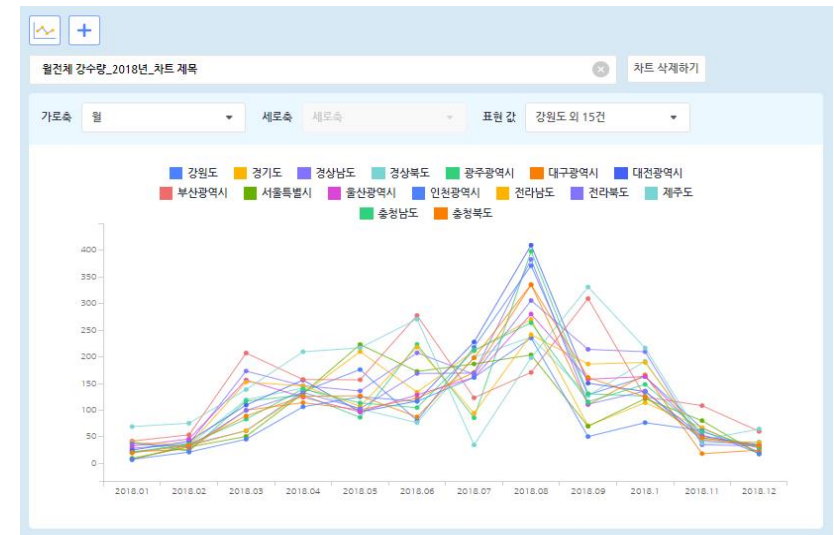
+

월전체 강수량_2018년_차트 제목

차트 삭제하기

가로축 월

세로축 세로축

표현 값 강원도 외 15건

강원도 경기도 경상남도 경상북도 광주광역시 대구광역시 대전광역시 부산광역시 서울특별시 울산광역시 인천광역시 전라남도 전라북도 제주도 충청남도 충청북도

400
350
300
250
200
150
100
50
0

2018.01 2018.02 2018.03 2018.04 2018.05 2018.06 2018.07 2018.08 2018.09 2018.1 2018.11 2018.12